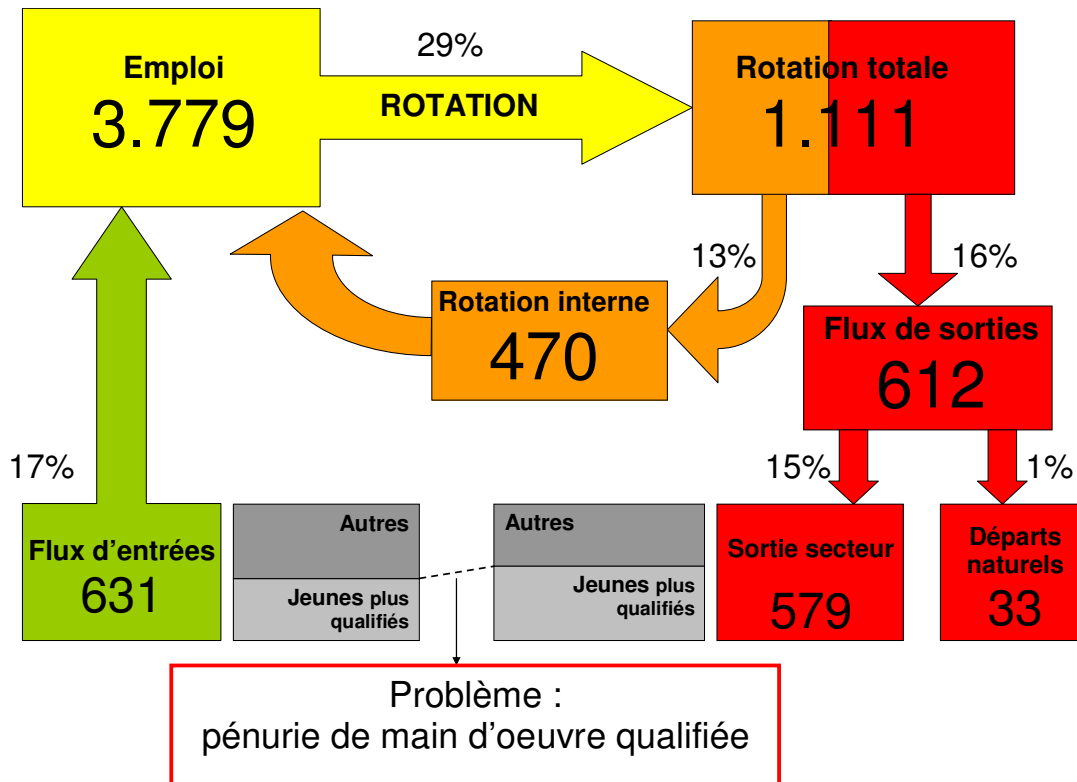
Emploi
3.779

29%
ROTATION

Rotation totale
1.111

13%

16%

Rotation interne
470

Flux de sorties
612

17%

15%

1%

Flux d’entrées
631

Autres
Jeunes plus qualifiés

Autres
Jeunes plus qualifiés

Sortie secteur
579

Départs naturels
33

Problème :
pénurie de main d’oeuvre qualifiée